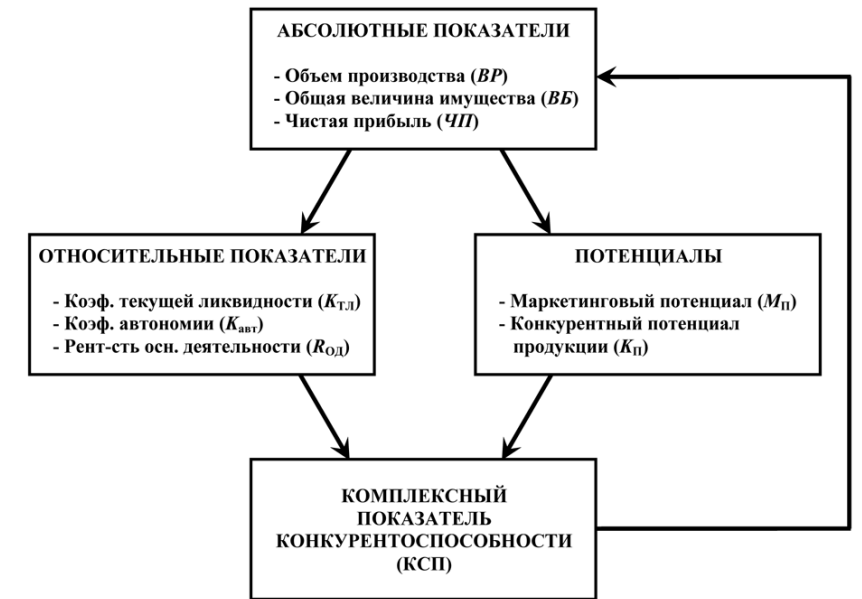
АБСОЛЮТНЫЕ ПОКАЗАТЕЛИ

- Объем производства (*ВР*)
- Общая величина имущества (*ВБ*)
- Чистая прибыль (*ЧП*)

ОТНОСИТЕЛЬНЫЕ ПОКАЗАТЕЛИ

- Коэф. текущей ликвидности ($K_{ТЛ}$)
- Коэф. автономии ($K_{авт}$)
- Рент-сть осн. деятельности ($R_{ОД}$)

ПОТЕНЦИАЛЫ

- Маркетинговый потенциал ($M_{П}$)
- Конкурентный потенциал продукции ($K_{П}$)

КОМПЛЕКСНЫЙ ПОКАЗАТЕЛЬ КОНКУРЕНТОСПОСОБНОСТИ (КСП)